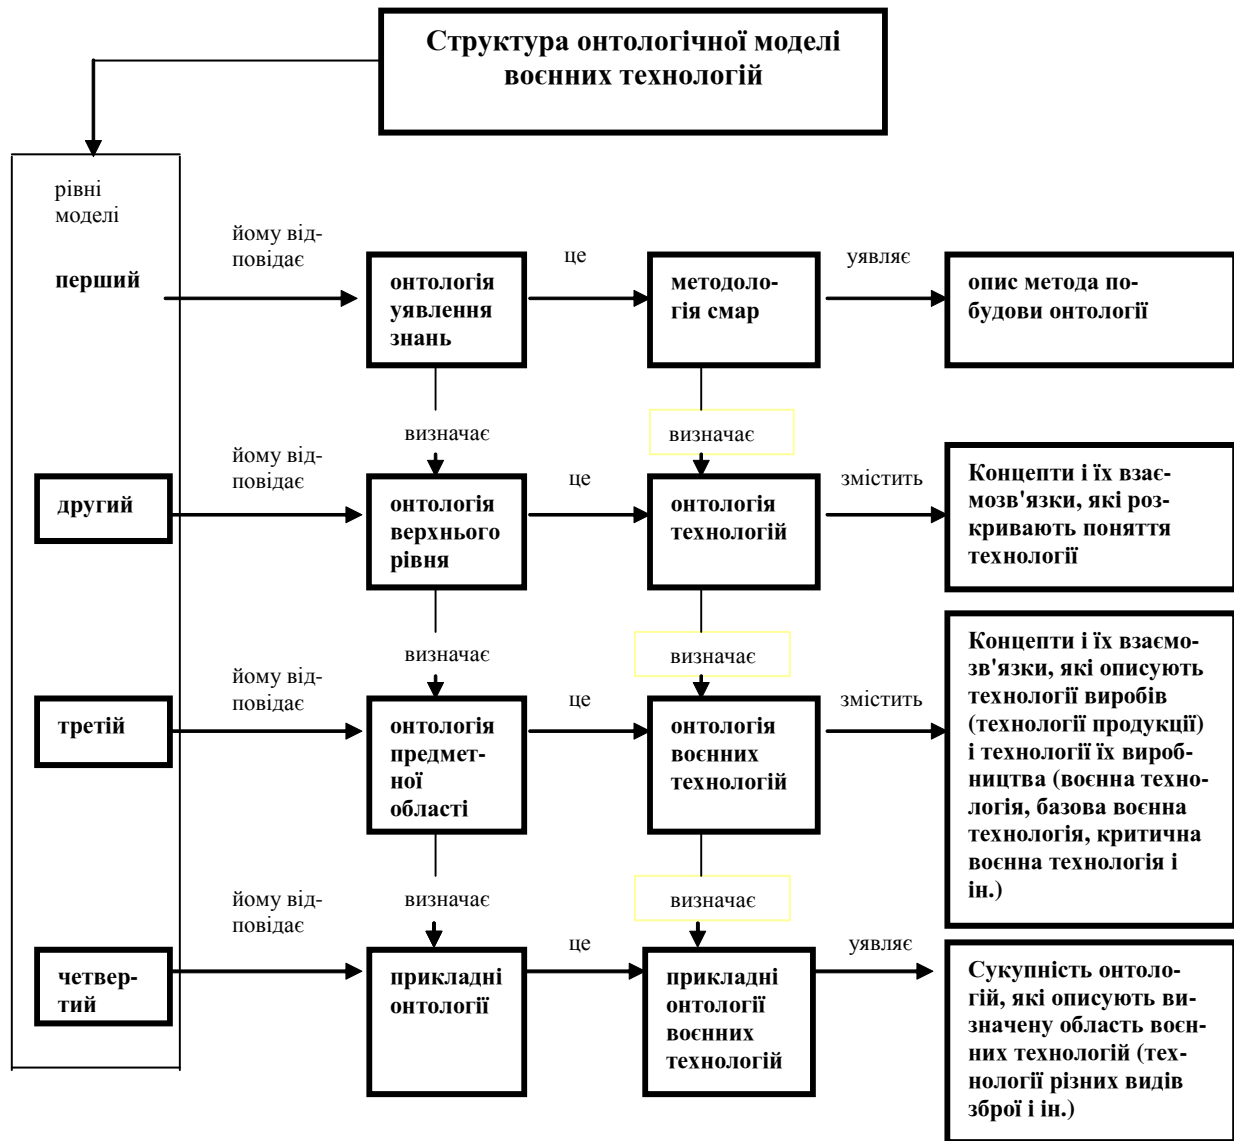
Структура онтологічної моделі воєнних технологій

рівні моделі

перший

йому відповідає

онтологія уявлення знань

це

методологія смар

уявляє

опис метода побудови онтології

визначає

визначає

другий

йому відповідає

онтологія верхнього рівня

це

онтологія технологій

змістить

Концепти і їх взаємозв'язки, які розкривають поняття технології

визначає

визначає

третій

йому відповідає

онтологія предметної області

це

онтологія воєнних технологій

змістить

Концепти і їх взаємозв'язки, які описують технології виробів (технології продукції) і технології їх виробництва (воєнна технологія, базова воєнна технологія, критична воєнна технологія і ін.)

визначає

визначає

четвертий

йому відповідає

прикладні онтології

це

прикладні онтології воєнних технологій

уявляє

Сукупність онтологій, які описують визначену область воєнних технологій (технології різних видів зброї і ін.)